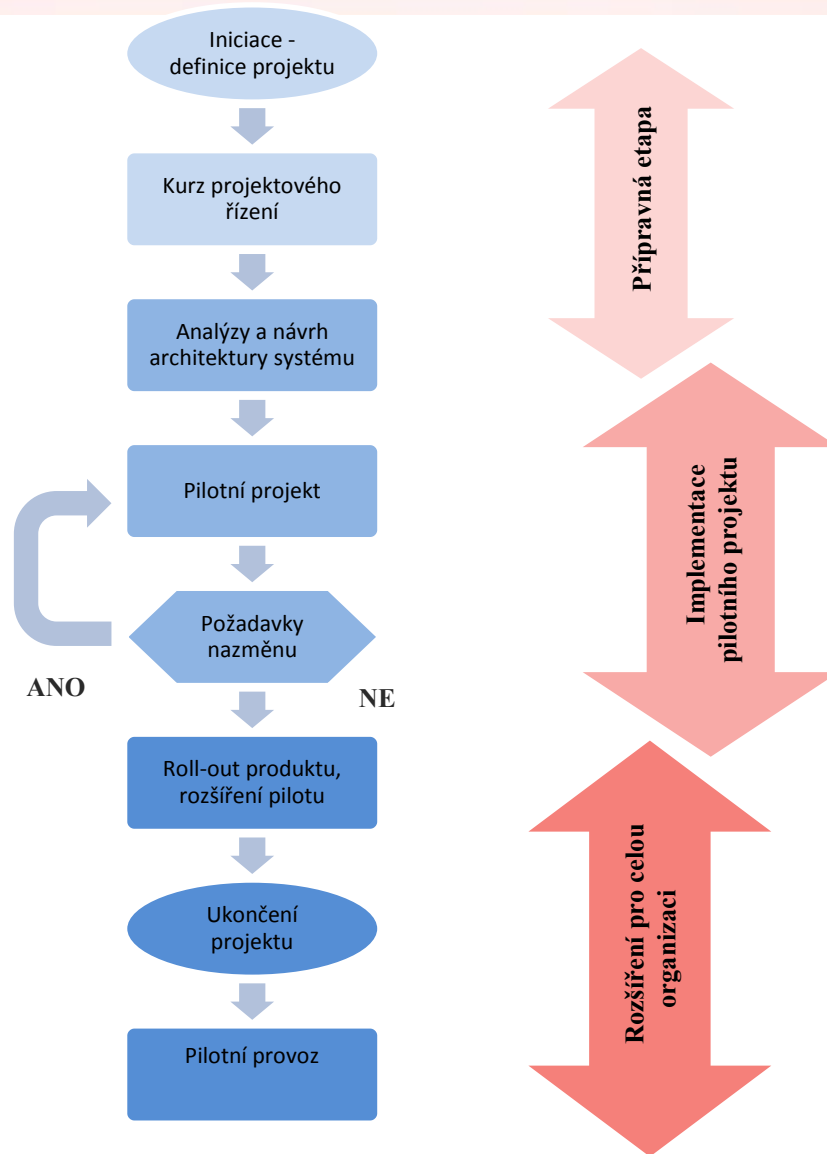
Iniciace - definice projektu

Kurz projektového řízení

Analýzy a návrh architektury systému

Pilotní projekt

Požadavky nazměnu

ANO

NE

Roll-out produktu, rozšíření pilotu

Ukončení projektu

Pilotní provoz

Přípravná etapa

Implementace pilotního projektu

Rozšíření pro celou organizaci